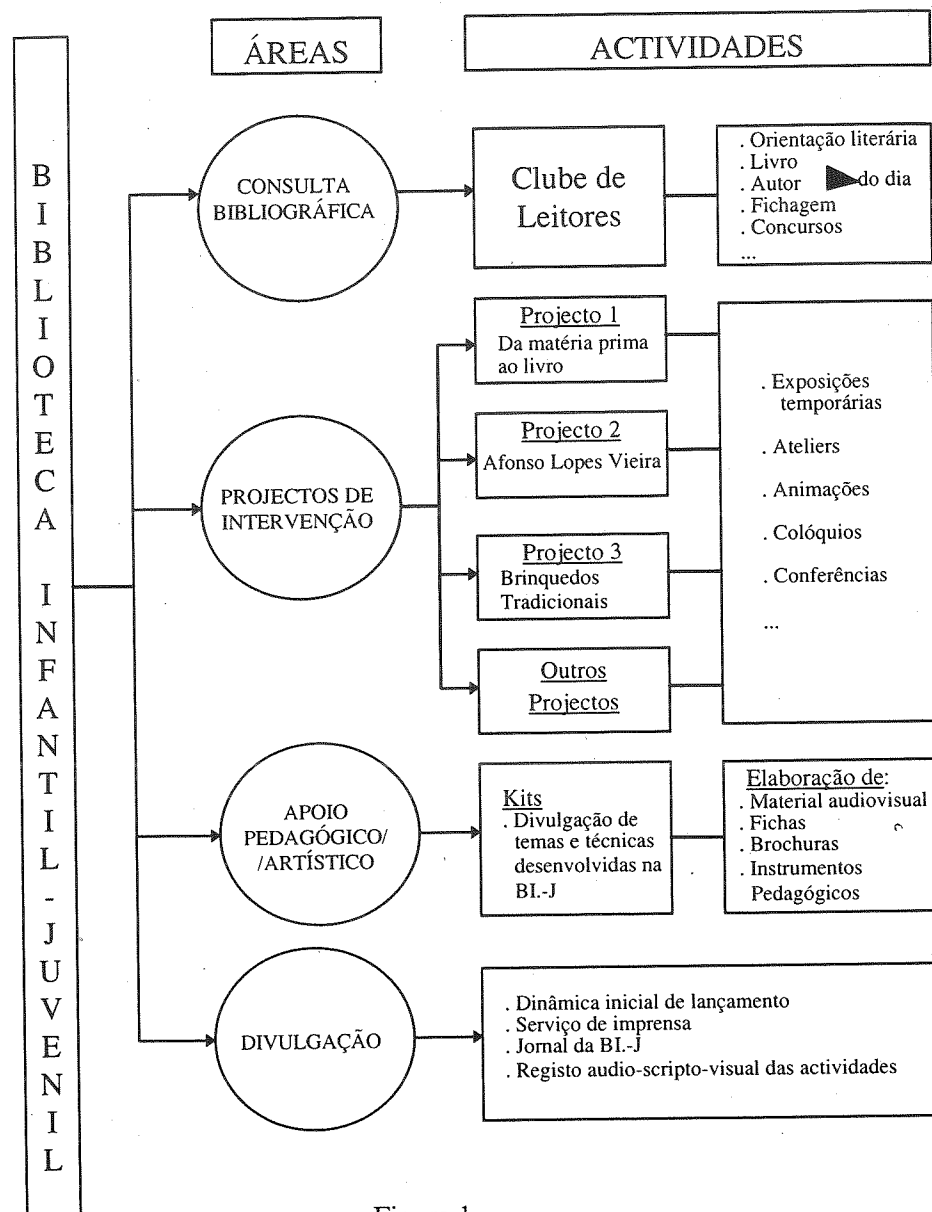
BIBLIOTECA INFANTIL - JUVENIL

ÁREAS

ACTIVIDADES

CONSULTA BIBLIOGRÁFICA

Clube de Leitores

. Orientação literária
. Livro
. Autor do dia
. Fichagem
. Concursos
...

PROJECTOS DE INTERVENÇÃO

Projecto 1
Da matéria prima ao livro

Projecto 2
Afonso Lopes Vieira

Projecto 3
Brinquedos Tradicionais

Outros Projectos

. Exposições temporárias
. Ateliers
. Animações
. Colóquios
. Conferências
...

APOIO PEDAGÓGICO/ /ARTÍSTICO

Kits
. Divulgação de temas e técnicas desenvolvidas na BI.-J

Elaboração de:
. Material audiovisual
. Fichas
. Brochuras
. Instrumentos Pedagógicos

DIVULGAÇÃO

. Dinâmica inicial de lançamento
. Serviço de imprensa
. Jornal da BI.-J
. Registo audio-scripto-visual das actividades

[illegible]